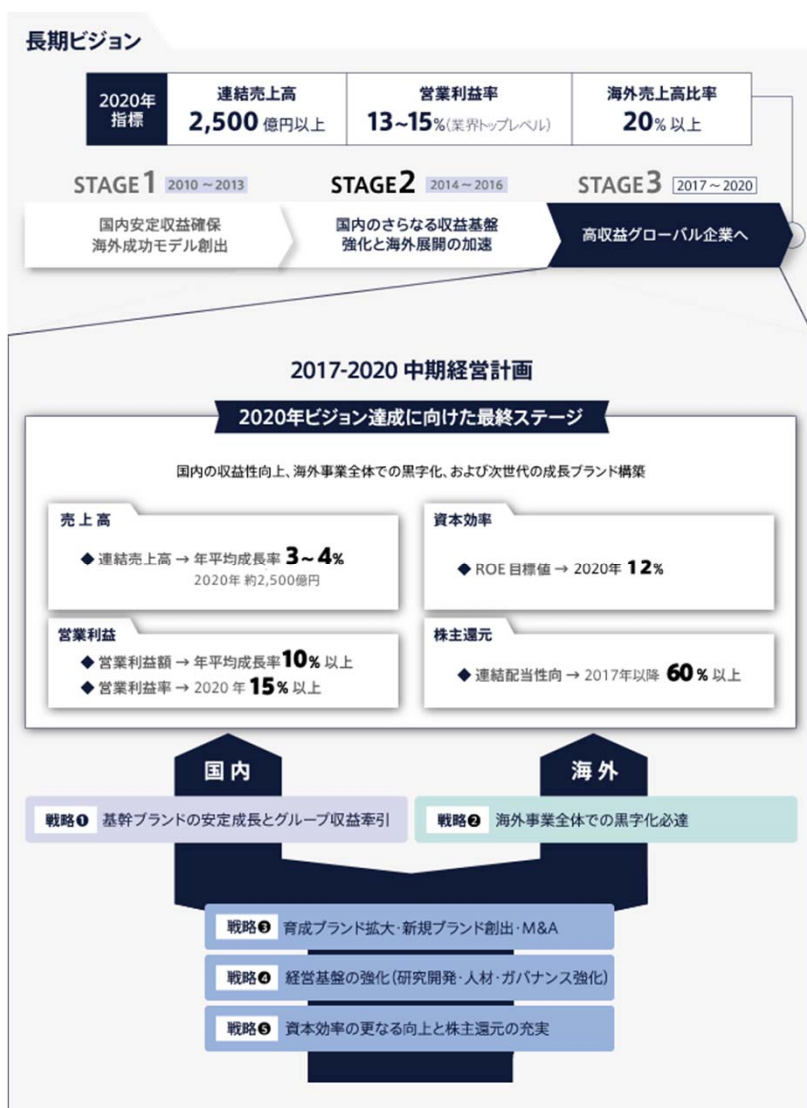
長期ビジョン

| 2020年指標 | 連結売上高 2,500億円以上 | 営業利益率 13~15%(業界トップレベル) | 海外売上高比率 20%以上 |
|---|---|---|---|

STAGE1 2010～2013
国内安定収益確保
海外成功モデル創出

STAGE2 2014～2016
国内のさらなる収益基盤強化と海外展開の加速

STAGE3 2017～2020
高収益グローバル企業へ

2017-2020 中期経営計画

2020年ビジョン達成に向けた最終ステージ

国内の収益性向上、海外事業全体での黒字化、および次世代の成長ブランド構築

売上高
◆ 連結売上高 → 年平均成長率 3～4%
2020年 約2,500億円

資本効率
◆ ROE 目標値 → 2020年 12%

営業利益
◆ 営業利益額 → 年平均成長率 10% 以上
◆ 営業利益率 → 2020年 15% 以上

株主還元
◆ 連結配当性向 → 2017年以降 60% 以上

国内

海外

戦略❶ 基幹ブランドの安定成長とグループ収益牽引

戦略❷ 海外事業全体での黒字化必達

戦略❸ 育成ブランド拡大・新規ブランド創出・M&A

戦略❹ 経営基盤の強化(研究開発・人材・ガバナンス強化)

戦略❺ 資本効率の更なる向上と株主還元の充実